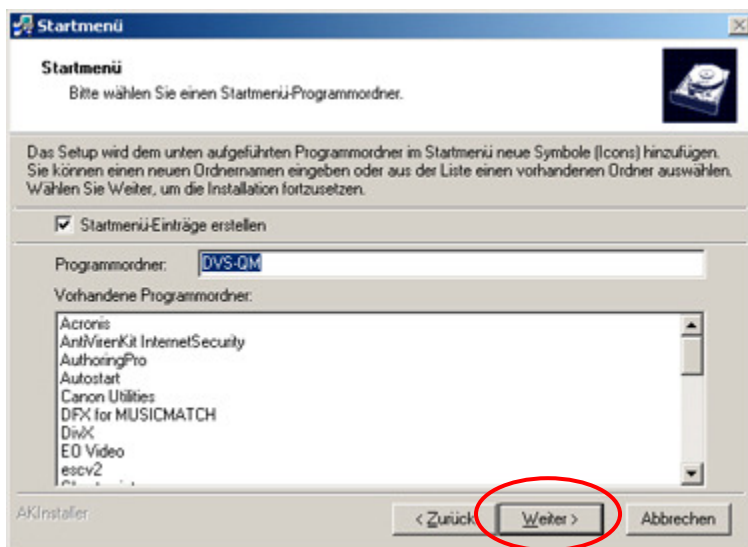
Startmenü

Startmenü

Bitte wählen Sie einen Startmenü-Programmordner.

Das Setup wird dem unten aufgeführten Programmordner im Startmenü neue Symbole (Icons) hinzufügen. Sie können einen neuen Ordnernamen eingeben oder aus der Liste einen vorhandenen Ordner auswählen. Wählen Sie Weiter, um die Installation fortzusetzen.

Startmenü-Einträge erstellen

Programmordner: DVS-QM

Vorhandene Programmordner:

Acronis
AntiVirenKit InternetSecurity
AuthoringPro
Autostart
Canon Utilities
DFX for MUSICMATCH
DivX
EO Video
escv2
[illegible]

AKInstaller

< Zurück

Weiter >

Abbrechen